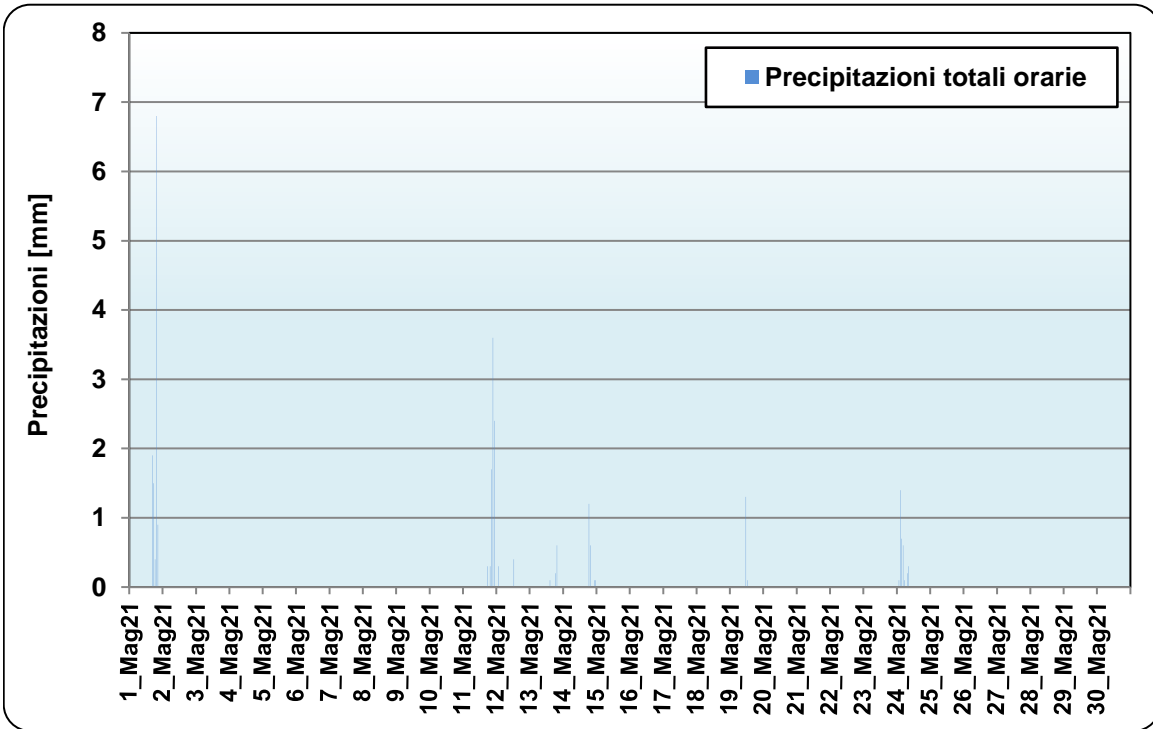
Precipitazioni totali orarie

Precipitazioni [mm]

8
7
6
5
4
3
2
1
0

1_Mag21
2_Mag21
3_Mag21
4_Mag21
5_Mag21
6_Mag21
7_Mag21
8_Mag21
9_Mag21
10_Mag21
11_Mag21
12_Mag21
13_Mag21
14_Mag21
15_Mag21
16_Mag21
17_Mag21
18_Mag21
19_Mag21
20_Mag21
21_Mag21
22_Mag21
23_Mag21
24_Mag21
25_Mag21
26_Mag21
27_Mag21
28_Mag21
29_Mag21
30_Mag21